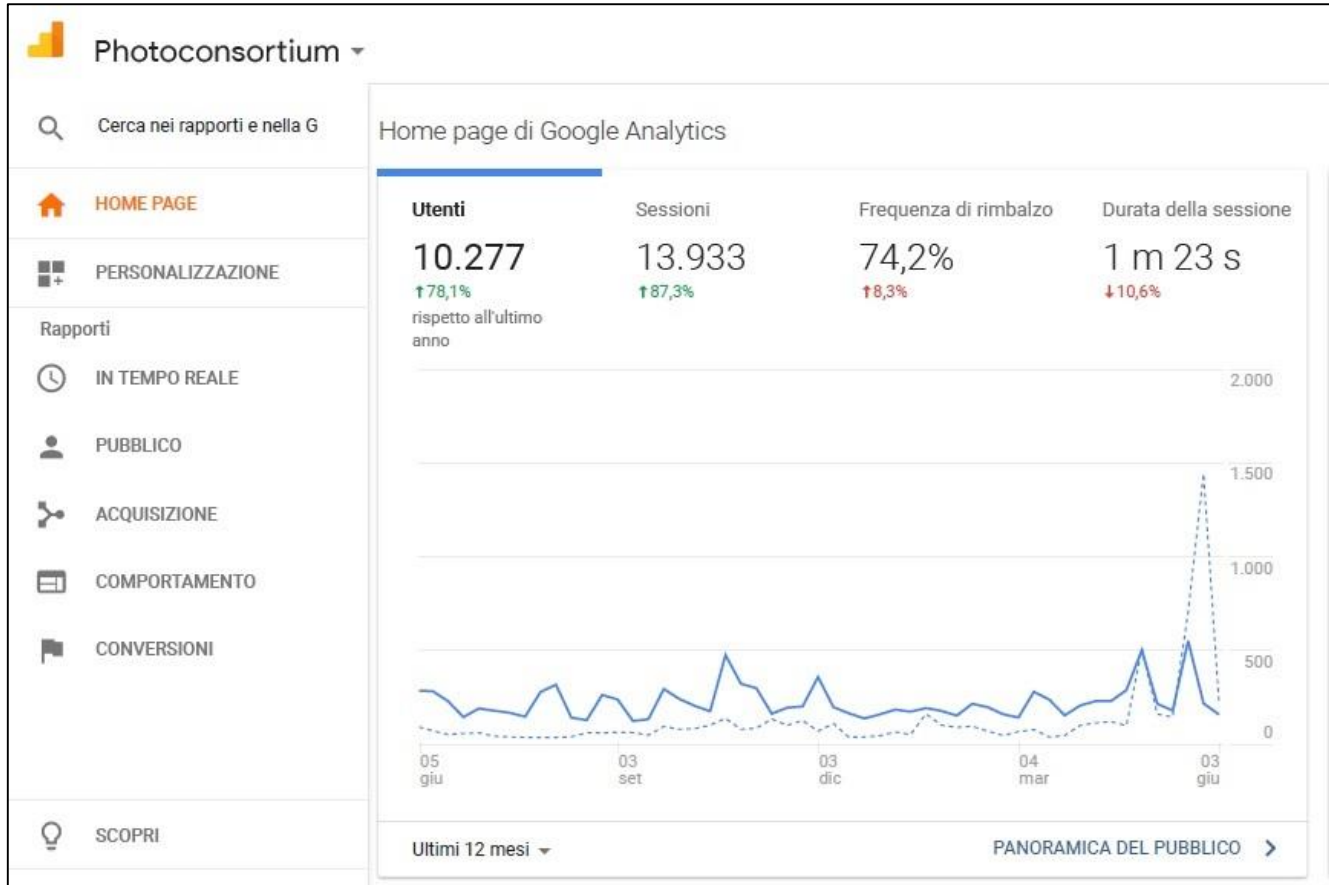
Photoconsortium

Cerca nei rapporti e nella G

HOME PAGE

PERSONALIZZAZIONE

Rapporti

IN TEMPO REALE

PUBBLICO

ACQUISIZIONE

COMPORTAMENTO

CONVERSIONI

SCOPRI

Home page di Google Analytics

Utenti
10.277
↑78,1%
rispetto all'ultimo anno

Sessioni
13.933
↑87,3%

Frequenza di rimbalzo
74,2%
↑8,3%

Durata della sessione
1 m 23 s
↓10,6%

2.000
1.500
1.000
500
0

05 giu
03 set
03 dic
04 mar
03 giu

Ultimi 12 mesi

PANORAMICA DEL PUBBLICO